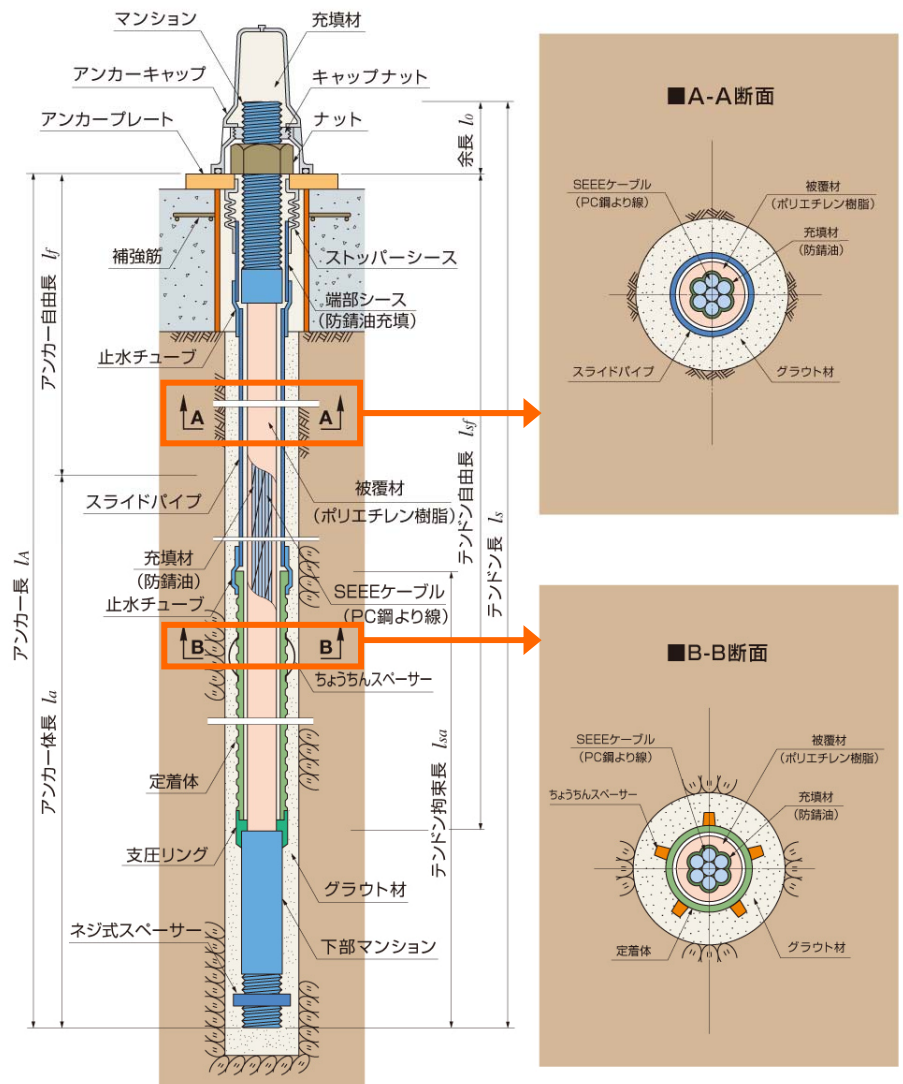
マンション

充填材

アンカーキャップ

キャップナット

アンカープレート

ナット

余長 $l_0$

補強筋

ストッパーシース

アンカー自由長 $l_f$

端部シース
(防錆油充填)

止水チューブ

A A

テンドン自由長 $l_{sf}$

スライドパイプ

被覆材
(ポリエチレン樹脂)

テンドン長 $l_s$

アンカー長 $l_A$

充填材
(防錆油)

止水チューブ

SEEEケーブル
(PC鋼より線)

B B

ちょうちんスペーサー

アンカー体長 $l_a$

テンドン拘束長 $l_{sa}$

定着体

支圧リング

グラウト材

ネジ式スペーサー

下部マンション

■A-A断面

SEEEケーブル
(PC鋼より線)

被覆材
(ポリエチレン樹脂)

充填材
(防錆油)

スライドパイプ

グラウト材

■B-B断面

SEEEケーブル
(PC鋼より線)

被覆材
(ポリエチレン樹脂)

ちょうちんスペーサー

充填材
(防錆油)

定着体

グラウト材